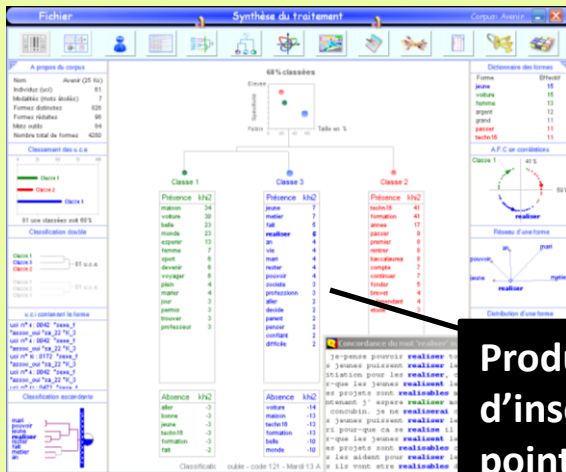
Fichier

Synthèse du traitement

Corpus Avenir

A propos du corpus

| Nom | Avenir (25 Ko) |
|---|---|
| Individus (uci) | 61 |
| Modalités (mots étoilés) | 7 |
| Formes distinctes | 826 |
| Formes réduites | 98 |
| Mots outils | 94 |
| Nombre total de formes | 4280 |

Classement des u.c.e

Classe 1

Classe 2

Classe 3

51 uce classées soit 69%

Classification double

Classe 1

Classe 3

Classe 2

51 u.c.e

u.c.i contenant la forme

uci n° 4 : 0842 *sexe_f

*assoc_oui *ca_22 *r_3

uci n° 4 : 0842 *sexe_f

*assoc_oui *ca_22 *r_3

uci n° ki : 0172 *sexe_f

*assoc_oui *ca_22 *r_3

uci n° 4 : 0842 *sexe_f

*assoc_oui *ca_22 *r_3

Classification ascendante

mari

pouvoir

jeune

realiser

techn

fait

metier

an

68 % classées

Elevée

Spécificité

Faible

Taille en %

Classe 1

Classe 3

Classe 2

| Présence | khi2 |
|---|---|
| maison | 34 |
| voiture | 30 |
| belle | 23 |
| monde | 23 |
| esperer | 13 |
| femme | 7 |
| sport | 6 |
| devenir | 6 |
| voyager | 6 |
| plein | 4 |
| marier | 4 |
| jour | 3 |
| permis | 3 |
| trouver | 3 |
| professeur | 3 |

| Présence | khi2 |
|---|---|
| jeune | 7 |
| metier | 7 |
| fait | 5 |
| realiser | 6 |
| an | 4 |
| vie | 4 |
| mari | 4 |
| rester | 4 |
| pouvoir | 4 |
| societe | 3 |
| professionn | 3 |
| aller | 3 |
| decide | 3 |
| savent | 2 |
| penser | 2 |
| confiant | 2 |
| difficile | 2 |

| Présence | khi2 |
|---|---|
| techn16 | 41 |
| formation | 41 |
| annee | 17 |
| passer | 9 |
| premier | 8 |
| rester | 8 |
| baccalaurea | 8 |
| compte | 7 |
| continuer | 7 |
| fonder | 5 |
| travail | 5 |
| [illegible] | 5 |
| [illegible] | 4 |

| Absence | khi2 |
|---|---|
| aller | -3 |
| bonne | -3 |
| jeune | -3 |
| techn16 | -3 |
| formation | -3 |
| fait | -2 |

| Absence | khi2 |
|---|---|
| voiture | -14 |
| maison | -13 |
| techn16 | -13 |
| formation | -13 |
| belle | -10 |
| monde | -10 |

Concordance du mot "realiser" (6 occ.)

je-pense pouvoir realiser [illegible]
s jeunes puissent realiser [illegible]
itation pour les realiser, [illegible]
r-que les jeunes realisent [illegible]
es projets sont realisables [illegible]
demain j' espere realiser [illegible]
concubin. je ne realiserai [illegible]
s jeunes puissent realiser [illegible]
s pour-que ca se realise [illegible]
r-que les jeunes realisent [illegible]
es projets sont realisables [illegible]
s les aident pour realiser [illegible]
s ils vont etre realisables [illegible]

Dictionnaire des formes

| Forme | Effectif |
|---|---|
| jeune | 15 |
| voiture | 15 |
| femme | 13 |
| argent | 12 |
| grand | 11 |
| passer | 11 |
| techn16 | 11 |

A.F.C. et corrélations

Classe 1

41 %

realiser

Réseau d'une forme

an

mari

pouvoir

jeune

metier

realiser

Distribution d'une forme

Classificatio ouble - code 121 - Mardi 13 A

Produ
d'inse
point